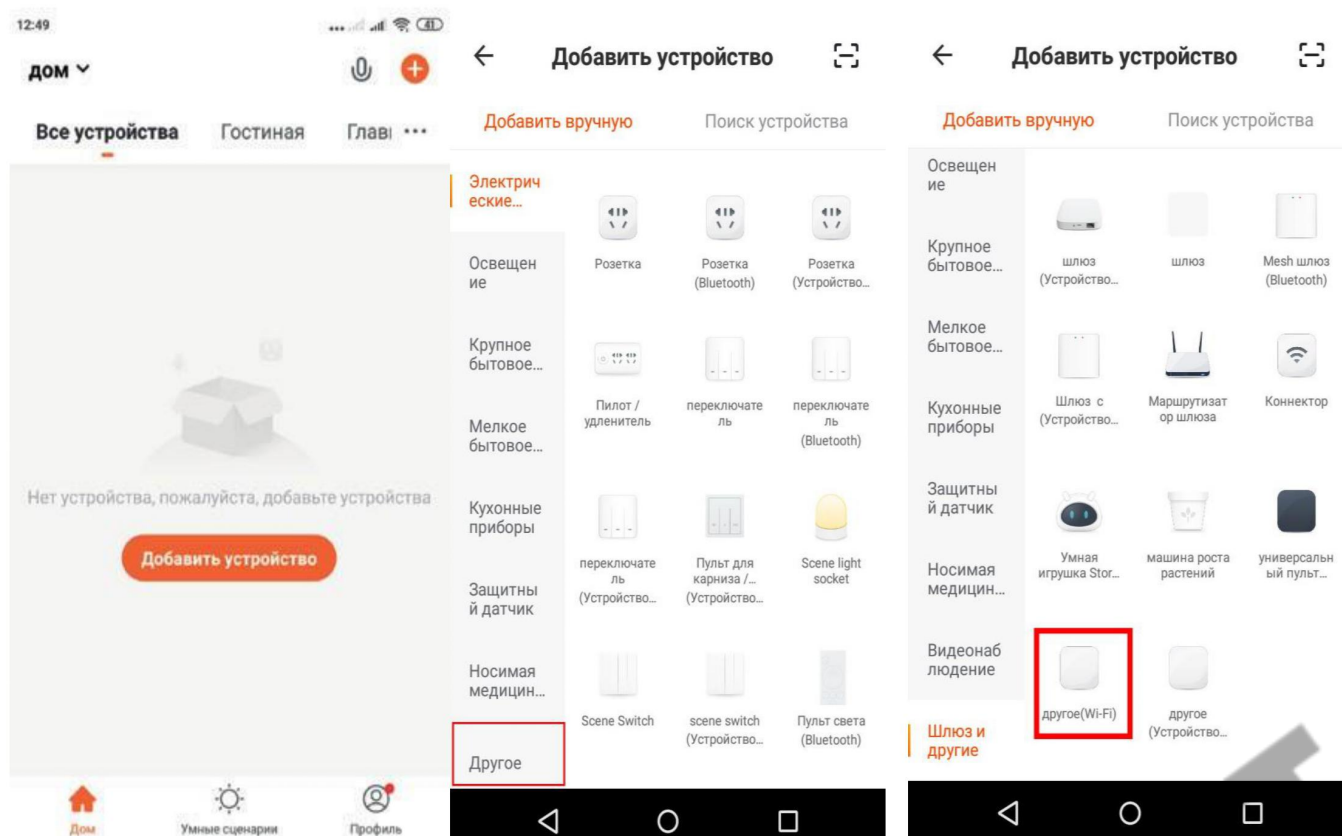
12:49

дом ˅

Все устройства Гостиная Главı •••

Нет устройства, пожалуйста, добавьте устройства

Добавить устройство

Дом Умные сценарии Профиль

← Добавить устройство

Добавить вручную Поиск устройства

Электрические...
Освещение
Крупное бытовое...
Мелкое бытовое...
Кухонные приборы
Защитный датчик
Носимая медицин...
Другое

Розетка
Розетка (Bluetooth)
Розетка (Устройство...
Пилот / удлинитель
переключатель
переключатель (Bluetooth)
переключатель (Устройство...
Пульт для карниза /... (Устройство...
Scene light socket
Scene Switch
scene switch (Устройство...
Пульт света (Bluetooth)

← Добавить устройство

Добавить вручную Поиск устройства

Освещение
Крупное бытовое...
Мелкое бытовое...
Кухонные приборы
Защитный датчик
Носимая медицин...
Видеонаблюдение
Шлюз и другие

шлюз (Устройство...
шлюз
Mesh шлюз (Bluetooth)
Шлюз с (Устройство...
Маршрутизатор шлюза
Коннектор
Умная игрушка Stor...
машина роста растений
универсальный пульт...
другое(Wi-Fi)
другое (Устройство...